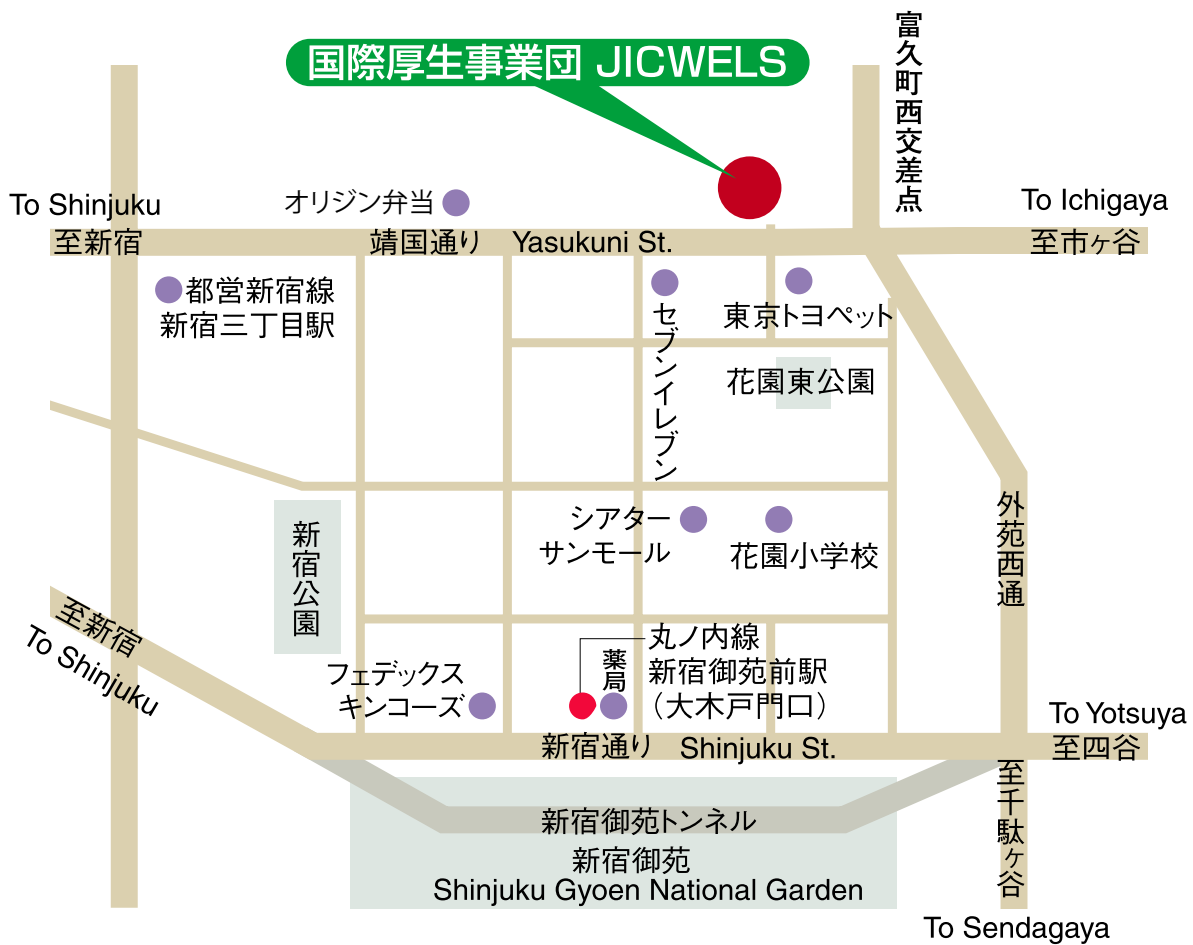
国際厚生事業団 JICWELS

富久町西交差点

To Shinjuku
至新宿

オリジン弁当

靖国通り Yasukuni St.

To Ichigaya
至市ヶ谷

都営新宿線
新宿三丁目駅

セブンイレブン

東京トヨペット

花園東公園

新宿公園

シアターサンモール

花園小学校

外苑西通

至新宿
To Shinjuku

丸ノ内線
新宿御苑前駅
(大木戸門口)

薬局

フェデックスキンコーズ

To Yotsuya
至四谷

新宿通り Shinjuku St.

至千駄ヶ谷

新宿御苑トンネル

新宿御苑
Shinjuku Gyoen National Garden

To Sendagaya